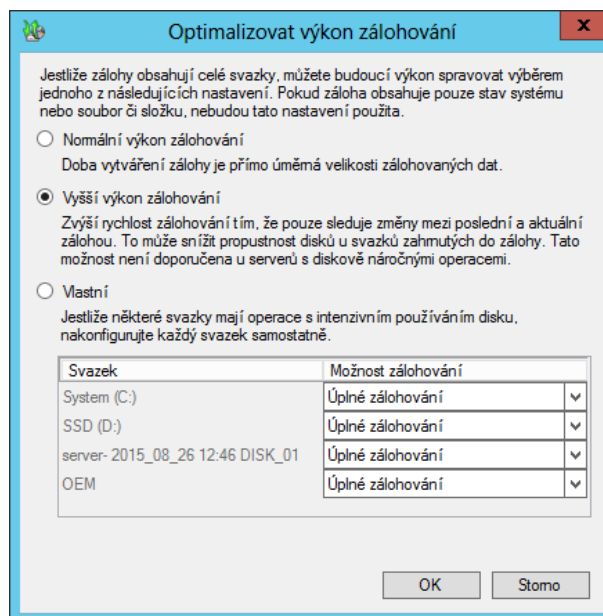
Optimalizovat výkon zálohování

Jestliže zálohy obsahují celé svazky, můžete budoucí výkon spravovat výběrem jednoho z následujících nastavení. Pokud záloha obsahuje pouze stav systému nebo soubor či složku, nebudou tato nastavení použita.

Normální výkon zálohování

Doba vytváření zálohy je přímo úměrná velikosti zálohovaných dat.

Vyšší výkon zálohování

Zvýší rychlost zálohování tím, že pouze sleduje změny mezi poslední a aktuální zálohou. To může snížit propustnost disků u svazků zahrnutých do zálohy. Tato možnost není doporučena u serverů s diskově náročnými operacemi.

Vlastní

Jestliže některé svazky mají operace s intenzivním používáním disku, nakonfigurujte každý svazek samostatně.

| Svazek | Možnost zálohování |
|---|---|
| System (C:) | Úplné zálohování |
| SSD (D:) | Úplné zálohování |
| server- 2015_08_26 12:46 DISK_01 | Úplné zálohování |
| OEM | Úplné zálohování |

OK Storno